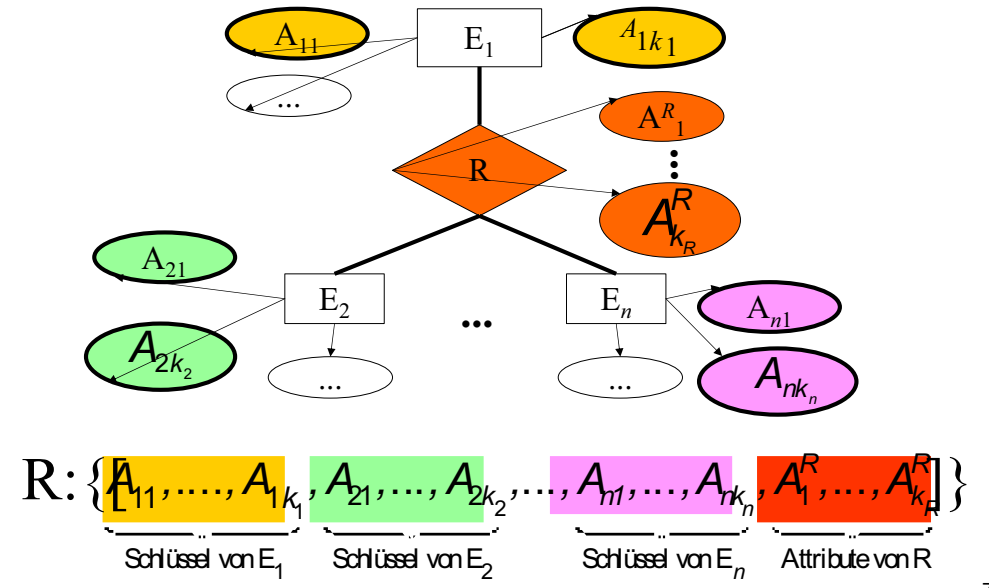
$A_{11}$

$E_1$

$A_{1k_1}$

...

$A^R_1$

R

⋮

$A^R_{k_R}$

$A_{21}$

$E_2$

•••

$E_n$

$A_{n1}$

$A_{2k_2}$

...

...

$A_{nk_n}$

$R: \{[A_{11},\ldots,A_{1k_1}, A_{21},\ldots,A_{2k_2},\ldots, A_{n1},\ldots,A_{nk_n}, A^R_1,\ldots,A^R_{k_R}]\}$

Schlüssel von $E_1$ Schlüssel von $E_2$ Schlüssel von $E_n$ Attribute von R